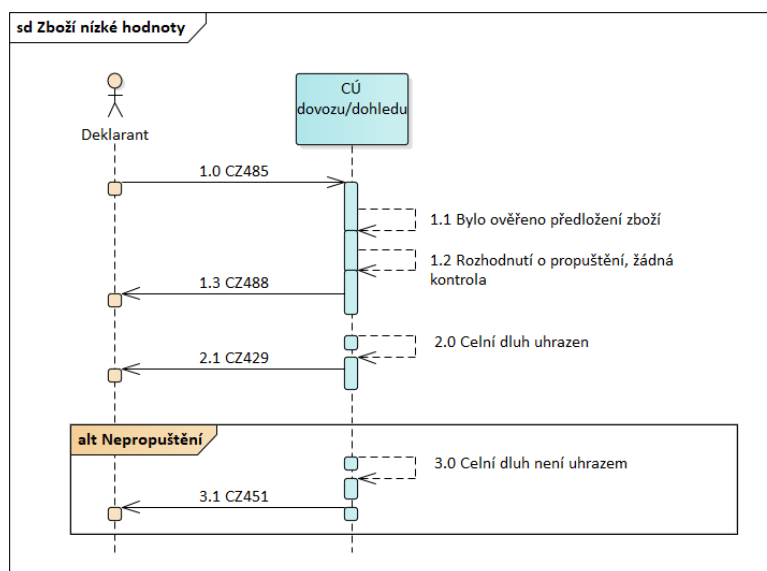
sd Zboží nízké hodnoty

Deklarant

CÚ dovozu/dohledu

1.0 CZ485

1.1 Bylo ověřeno předložení zboží

1.2 Rozhodnutí o propuštění, žádná kontrola

1.3 CZ488

2.0 Celní dluh uhrazen

2.1 CZ429

alt Nepropuštění

3.0 Celní dluh není uhrazem

3.1 CZ451